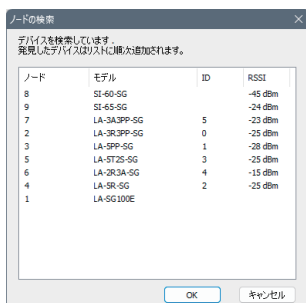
ノードの検索

デバイスを検索しています。
発見したデバイスはリストに順次追加されます。

| ノード | モデル | ID | RSSI |
|---|---|---|---|
| 8 | SI-60-SG | | -45 dBm |
| 9 | SI-65-SG | | -24 dBm |
| 7 | LA-3A3PP-SG | 5 | -23 dBm |
| 2 | LA-3R3PP-SG | 0 | -25 dBm |
| 3 | LA-5PP-SG | 1 | -28 dBm |
| 5 | LA-5T2S-SG | 3 | -25 dBm |
| 6 | LA-2R3A-SG | 4 | -15 dBm |
| 4 | LA-5R-SG | 2 | -25 dBm |
| 1 | LA-SG100E | | |

OK　キャンセル